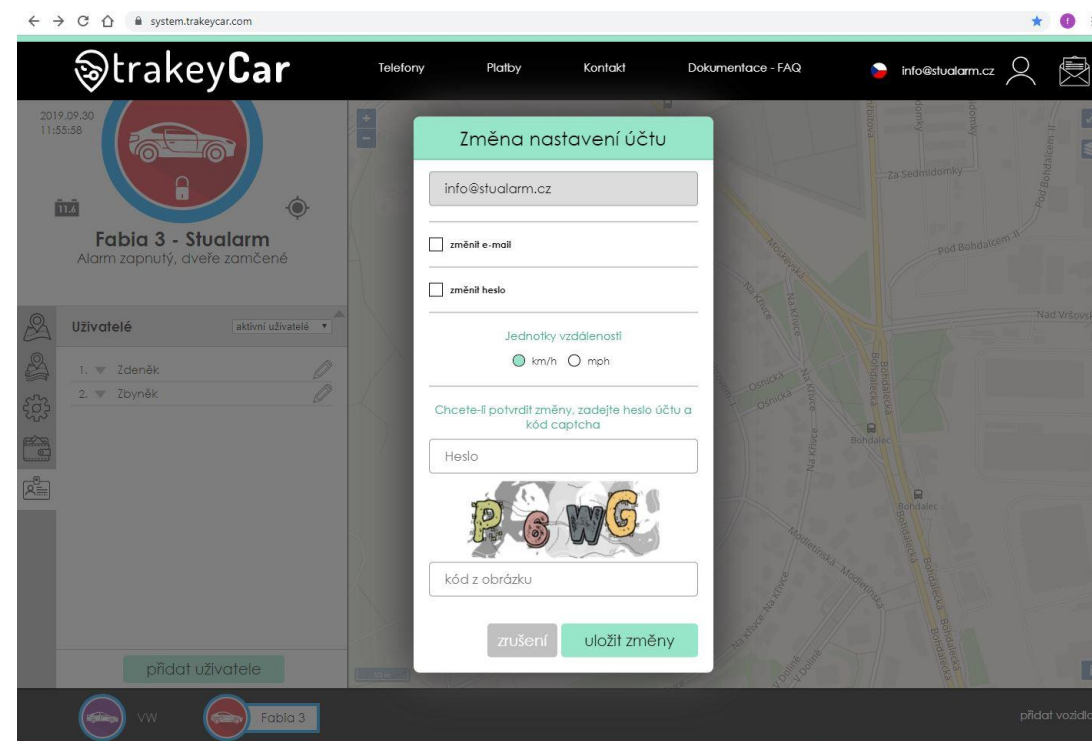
system.trakeycar.com

trakeyCar

Telefony Platby Kontakt Dokumentace - FAQ info@stualarm.cz

2019.09.30
11:55:58

11.6

Fabia 3 - Stualarm
Alarm zapnutý, dveře zamčené

Uživatelé aktivní uživatelé

1. Zdeněk
2. Zbyněk

přidat uživatele

VW Fabia 3

přidat vozidlo

Za Sedmidomky
Pod Bohdalcem II
Nad Vršovskou
Osnická
Na Křivce
Bohdalecká
Bohdalec
Modletínská

Změna nastavení účtu

info@stualarm.cz

změnit e-mail

změnit heslo

Jednotky vzdálenosti

km/h mph

Chcete-li potvrdit změny, zadejte heslo účtu a kód captcha

Heslo

P6WG

kód z obrázku

zrušení uložit změny